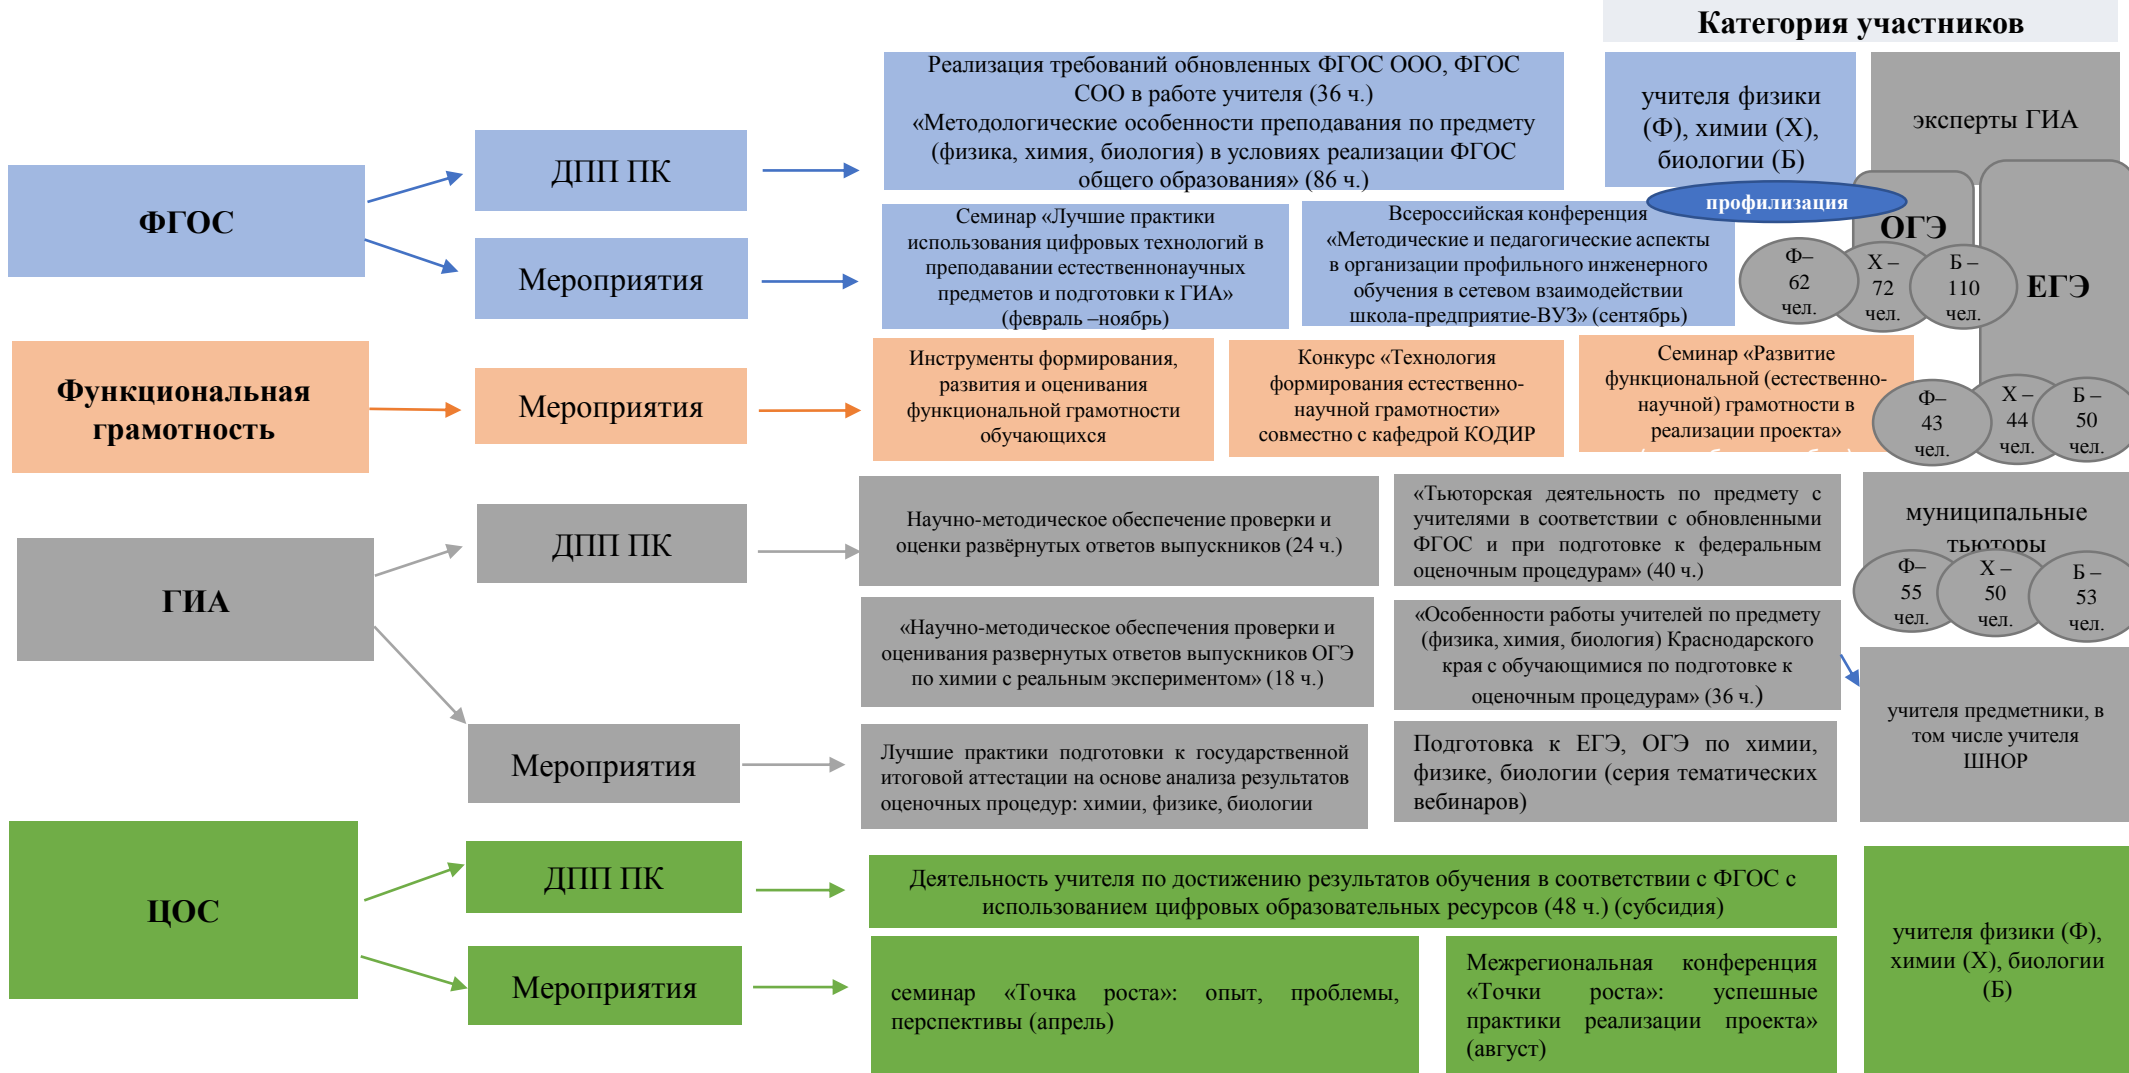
Категория участников

ФГОС

ДПП ПК

Мероприятия

Реализация требований обновленных ФГОС ООО, ФГОС СОО в работе учителя (36 ч.) «Методологические особенности преподавания по предмету (физика, химия, биология) в условиях реализации ФГОС общего образования» (86 ч.)

учителя физики (Ф), химии (Х), биологии (Б)

эксперты ГИА

Семинар «Лучшие практики использования цифровых технологий в преподавании естественнонаучных предметов и подготовки к ГИА» (февраль –ноябрь)

Всероссийская конференция «Методические и педагогические аспекты в организации профильного инженерного обучения в сетевом взаимодействии школа-предприятие-ВУЗ» (сентябрь)

профилизация

ОГЭ

Ф– 62 чел.

Х – 72 чел.

Б – 110 чел.

ЕГЭ

Функциональная грамотность

Мероприятия

Инструменты формирования, развития и оценивания функциональной грамотности обучающихся

Конкурс «Технология формирования естественно-научной грамотности» совместно с кафедрой КОДИР

Семинар «Развитие функциональной (естественно-научной) грамотности в реализации проекта» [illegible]

Ф– 43 чел.

Х – 44 чел.

Б – 50 чел.

ГИА

ДПП ПК

Научно-методическое обеспечение проверки и оценки развёрнутых ответов выпускников (24 ч.)

«Тьюторская деятельность по предмету с учителями в соответствии с обновленными ФГОС и при подготовке к федеральным оценочным процедурам» (40 ч.)

муниципальные тьюторы

Ф– 55 чел.

Х – 50 чел.

Б – 53 чел.

«Научно-методическое обеспечения проверки и оценивания развернутых ответов выпускников ОГЭ по химии с реальным экспериментом» (18 ч.)

«Особенности работы учителей по предмету (физика, химия, биология) Краснодарского края с обучающимися по подготовке к оценочным процедурам» (36 ч.)

учителя предметники, в том числе учителя ШНОР

Мероприятия

Лучшие практики подготовки к государственной итоговой аттестации на основе анализа результатов оценочных процедур: химии, физике, биологии

Подготовка к ЕГЭ, ОГЭ по химии, физике, биологии (серия тематических вебинаров)

ЦОС

ДПП ПК

Деятельность учителя по достижению результатов обучения в соответствии с ФГОС с использованием цифровых образовательных ресурсов (48 ч.) (субсидия)

Мероприятия

семинар «Точка роста»: опыт, проблемы, перспективы (апрель)

Межрегиональная конференция «Точки роста»: успешные практики реализации проекта» (август)

учителя физики (Ф), химии (Х), биологии (Б)